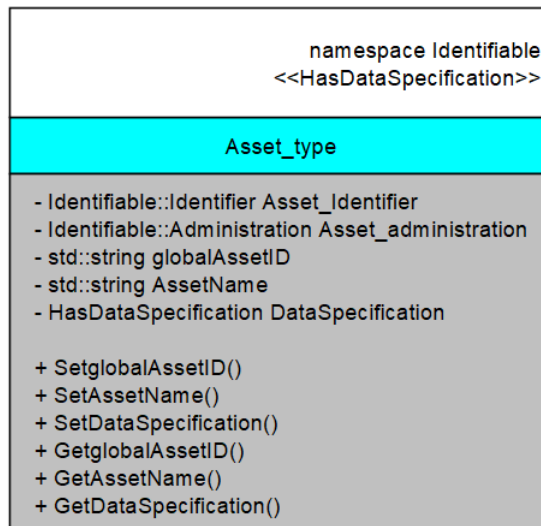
namespace Identifiable
<<HasDataSpecification>>

Asset_type

- Identifiable::Identifier Asset_Identifier
- Identifiable::Administration Asset_administration
- std::string globalAssetID
- std::string AssetName
- HasDataSpecification DataSpecification

+ SetglobalAssetID()
+ SetAssetName()
+ SetDataSpecification()
+ GetglobalAssetID()
+ GetAssetName()
+ GetDataSpecification()